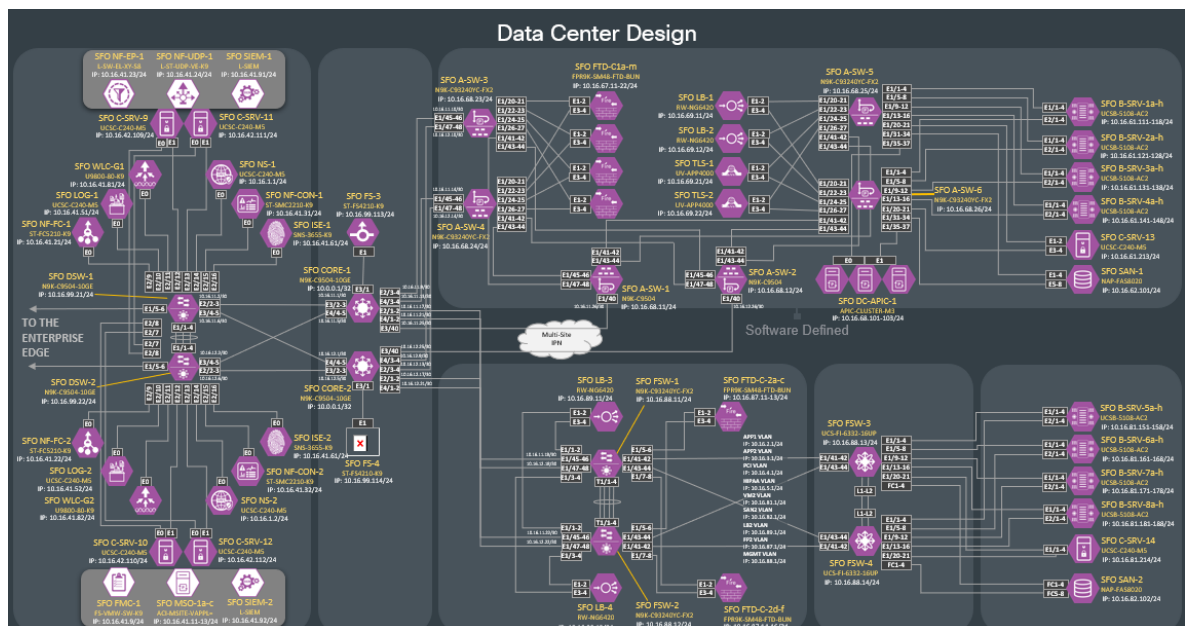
Data Center Design

SFO NF-EP-1
L-SW-EL-XY-SK
IP: 10.16.41.23/24

SFO NF-UDP-1
L-ST-UDP-VE-K9
IP: 10.16.41.24/24

SFO SIEM-1
L-SIEM
IP: 10.16.41.91/24

SFO C-SRV-9
UCSC-C240-M5
IP: 10.16.42.109/24

SFO C-SRV-11
UCSC-C240-M5
IP: 10.16.42.111/24

SFO WLC-G1
U9800-80-K9
IP: 10.16.41.81/24

SFO NS-1
UCSC-C240-M5
IP: 10.16.1.1/24

SFO LOG-1
UCSC-C240-M5
IP: 10.16.41.51/24

SFO NF-CON-1
ST-SMC2210-K9
IP: 10.16.41.31/24

SFO NF-FC-1
ST-FC5210-K9
IP: 10.16.41.21/24

SFO ISE-1
SNS-3655-K9
IP: 10.16.41.61/24

SFO FS-3
ST-FS4210-K9
IP: 10.16.99.113/24

SFO DSW-1
N9K-C9504-10GE
IP: 10.16.99.21/24

TO THE ENTERPRISE EDGE

SFO CORE-1
N9K-C9504-10GE
IP: 10.0.0.1/32

SFO CORE-2
N9K-C9504-10GE
IP: 10.0.0.2/32

SFO DSW-2
N9K-C9504-10GE
IP: 10.16.99.22/24

SFO FS-4
ST-FS4210-K9
IP: 10.16.99.114/24

SFO NF-FC-2
ST-FC5210-K9
IP: 10.16.41.22/24

SFO ISE-2
SNS-3655-K9
IP: 10.16.41.62/24

SFO LOG-2
UCSC-C240-M5
IP: 10.16.41.52/24

SFO NF-CON-2
ST-SMC2210-K9
IP: 10.16.41.32/24

SFO WLC-G2
U9800-80-K9
IP: 10.16.41.82/24

SFO NS-2
UCSC-C240-M5
IP: 10.16.1.2/24

SFO C-SRV-10
UCSC-C240-M5
IP: 10.16.42.110/24

SFO C-SRV-12
UCSC-C240-M5
IP: 10.16.42.112/24

SFO FMC-1
FS-VMW-SW-K9
IP: 10.16.41.9/24

SFO MSO-1a-c
ACI-MSITE-VAPPS
IP: 10.16.41.11-13/24

SFO SIEM-2
L-SIEM
IP: 10.16.41.92/24

SFO A-SW-3
N9K-C93240YC-FX2
IP: 10.16.68.23/24

SFO FTD-C1a-m
FPR9K-SM48-FTD-BUN
IP: 10.16.67.11-22/24

SFO LB-1
RW-NG6420
IP: 10.16.69.11/24

SFO LB-2
RW-NG6420
IP: 10.16.69.12/24

SFO TLS-1
UV-APP4000
IP: 10.16.69.21/24

SFO TLS-2
UV-APP4000
IP: 10.16.69.22/24

SFO A-SW-4
N9K-C93240YC-FX2
IP: 10.16.68.24/24

SFO A-SW-5
N9K-C93240YC-FX2
IP: 10.16.68.25/24

SFO A-SW-6
N9K-C93240YC-FX2
IP: 10.16.68.26/24

SFO A-SW-1
N9K-C9504
IP: 10.16.68.11/24

SFO A-SW-2
N9K-C9504
IP: 10.16.68.12/24

SFO DC-APIC-1
APIC-CLUSTER-M3
IP: 10.16.68.101-103/24

Software Defined

Multi-Site IPN

SFO B-SRV-1a-h
UCSB-5108-AC2
IP: 10.16.61.111-118/24

SFO B-SRV-2a-h
UCSB-5108-AC2
IP: 10.16.61.121-128/24

SFO B-SRV-3a-h
UCSB-5108-AC2
IP: 10.16.61.131-138/24

SFO B-SRV-4a-h
UCSB-5108-AC2
IP: 10.16.61.141-148/24

SFO C-SRV-13
UCSC-C240-M5
IP: 10.16.61.213/24

SFO SAN-1
NAP-FAS8020
IP: 10.16.62.101/24

SFO LB-3
RW-NG6420
IP: 10.16.89.11/24

SFO FSW-1
N9K-C93240YC-FX2
IP: 10.16.88.11/24

SFO FTD-C-2a-c
FPR9K-SM48-FTD-BUN
IP: 10.16.87.11-13/24

APP1 VLAN
APP2 VLAN
PCI VLAN
INFRA VLAN
VM2 VLAN
SAN2 VLAN
LB2 VLAN
FP2 VLAN
MGMT VLAN

SFO FSW-3
UCS-FI-6332-16UP
IP: 10.16.88.13/24

SFO FSW-4
UCS-FI-6332-16UP
IP: 10.16.88.14/24

SFO LB-4
RW-NG6420

SFO FSW-2
N9K-C93240YC-FX2
IP: 10.16.88.12/24

SFO FTD-C-2d-f
FPR9K-SM48-FTD-BUN

SFO B-SRV-5a-h
UCSB-5108-AC2
IP: 10.16.81.151-158/24

SFO B-SRV-6a-h
UCSB-5108-AC2
IP: 10.16.81.161-168/24

SFO B-SRV-7a-h
UCSB-5108-AC2
IP: 10.16.81.171-178/24

SFO B-SRV-8a-h
UCSB-5108-AC2
IP: 10.16.81.181-188/24

SFO C-SRV-14
UCSC-C240-M5
IP: 10.16.81.214/24

SFO SAN-2
NAP-FAS8020
IP: 10.16.82.102/24